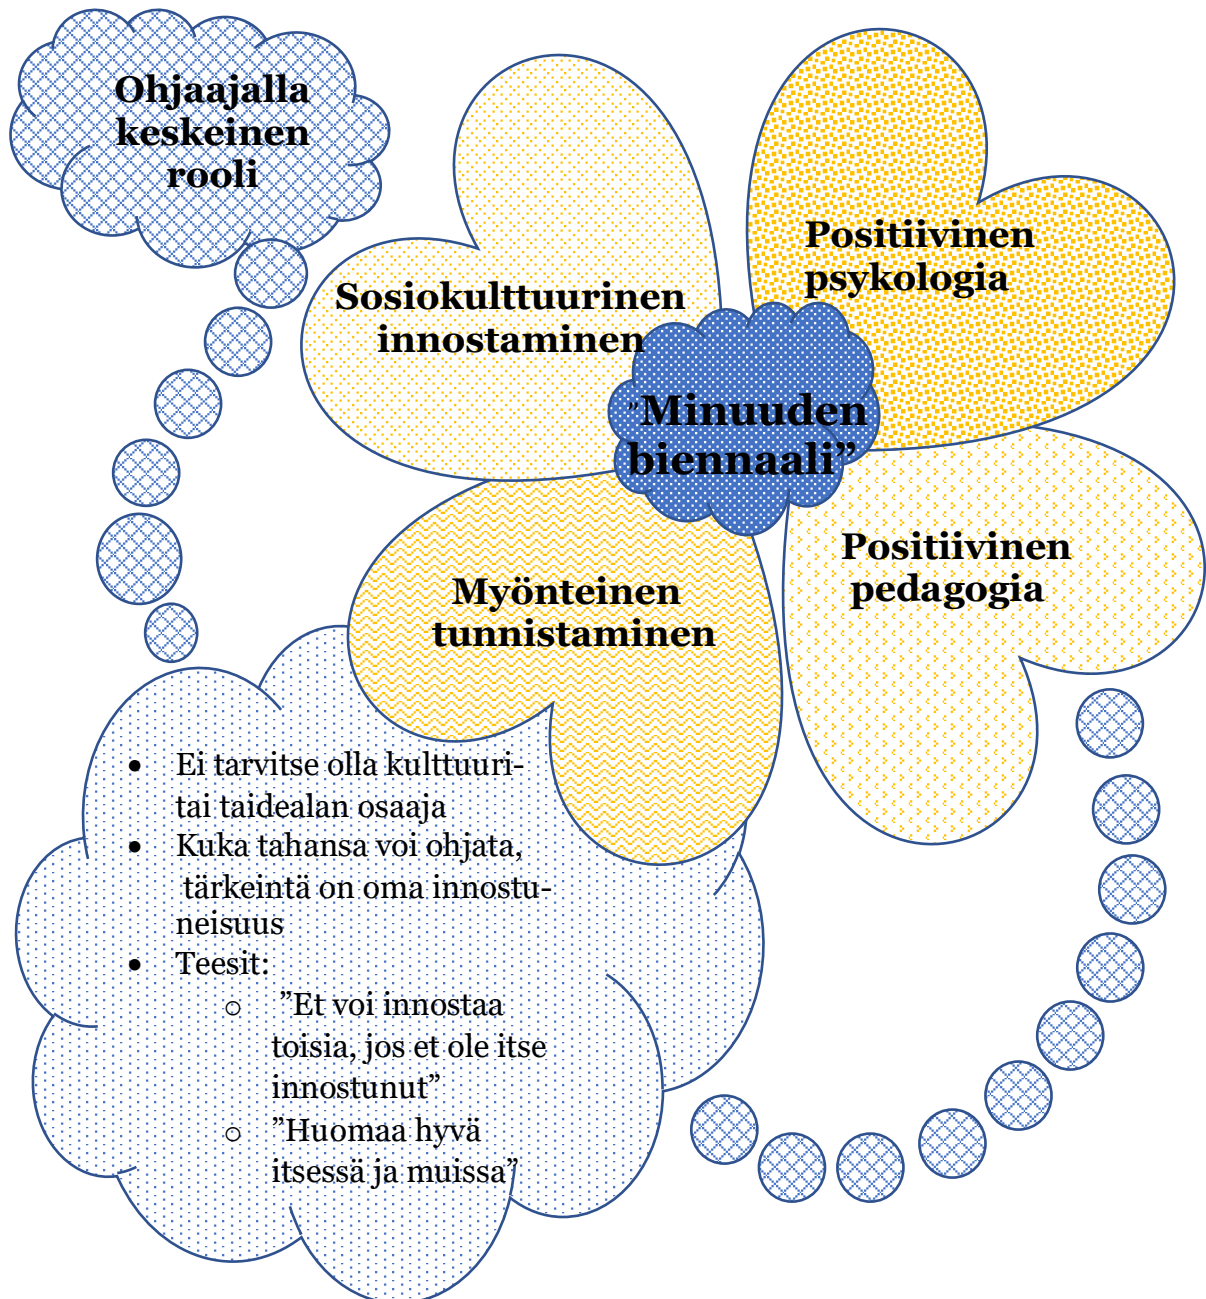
Ohjaajalla keskeinen rooli

Sosiokulttuurinen innostaminen

Positiivinen psykologia

”Minuuden biennaali”

Positiivinen pedagogia

Myönteinen tunnistaminen

- Ei tarvitse olla kulttuuri- tai taidealan osaaja
- Kuka tahansa voi ohjata, tärkeintä on oma innostuneisuus
- Teesit:
  - ”Et voi innostaa toisia, jos et ole itse innostunut”
  - ”Huomaa hyvä itsessä ja muissa”